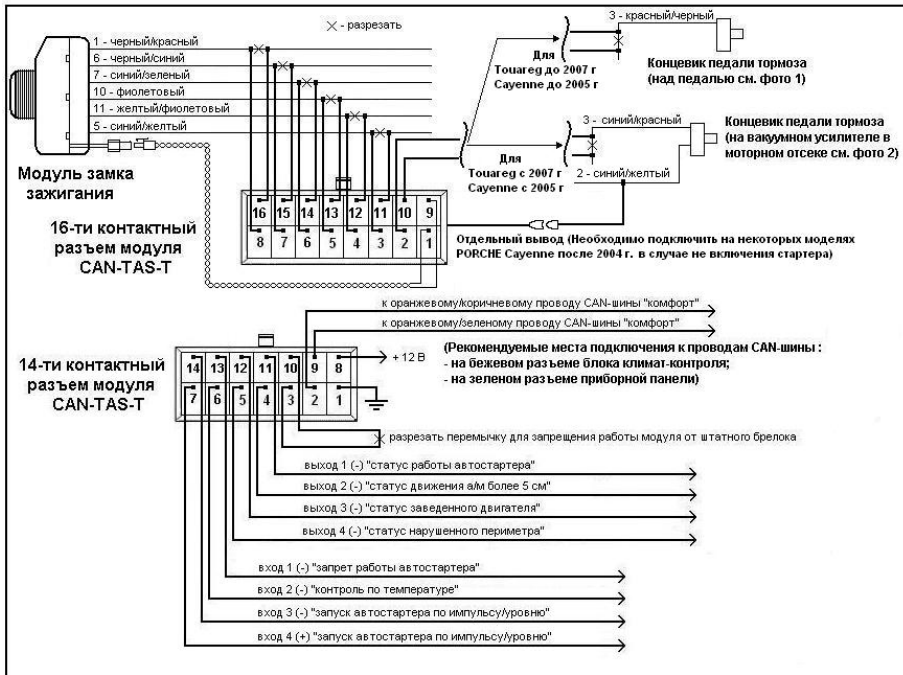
× - разрезать

1 - черный/красный
6 - черный/синий
7 - синий/зеленый
10 - фиолетовый
11 - желтый/фиолетовый
5 - синий/желтый

Модуль замка зажигания

Для Touareg до 2007 г Cayenne до 2005 г

3 - красный/черный

Концевик педали тормоза (над педалью см. фото 1)

Для Touareg с 2007 г Cayenne с 2005 г

3 - синий/красный

2 - синий/желтый

Концевик педали тормоза (на вакуумном усилителе в моторном отсеке см. фото 2)

16-ти контактный разъем модуля CAN-TAS-T

16 15 14 13 12 11 10 9
8 7 6 5 4 3 2 1

Отдельный вывод (Необходимо подключить на некоторых моделях PORCHE Cayenne после 2004 г. в случае не включения стартера)

к оранжевому/коричневому проводу CAN-шины "комфорт"
к оранжевому/зеленому проводу CAN-шины "комфорт"

14-ти контактный разъем модуля CAN-TAS-T

14 13 12 11 10 9 8
7 6 5 4 3 2 1

+ 12 В

(Рекомендуемые места подключения к проводам CAN-шины :
- на бежевом разъеме блока климат-контроля;
- на зеленом разъеме приборной панели)

разрезать перемычку для запрещения работы модуля от штатного брелока

выход 1 (-) "статус работы автостартера"
выход 2 (-) "статус движения а/м более 5 см"
выход 3 (-) "статус заведенного двигателя"
выход 4 (-) "статус нарушенного периметра"
вход 1 (-) "запрет работы автостартера"
вход 2 (-) "контроль по температуре"
вход 3 (-) "запуск автостартера по импульсу/уровню"
вход 4 (+) "запуск автостартера по импульсу/уровню"